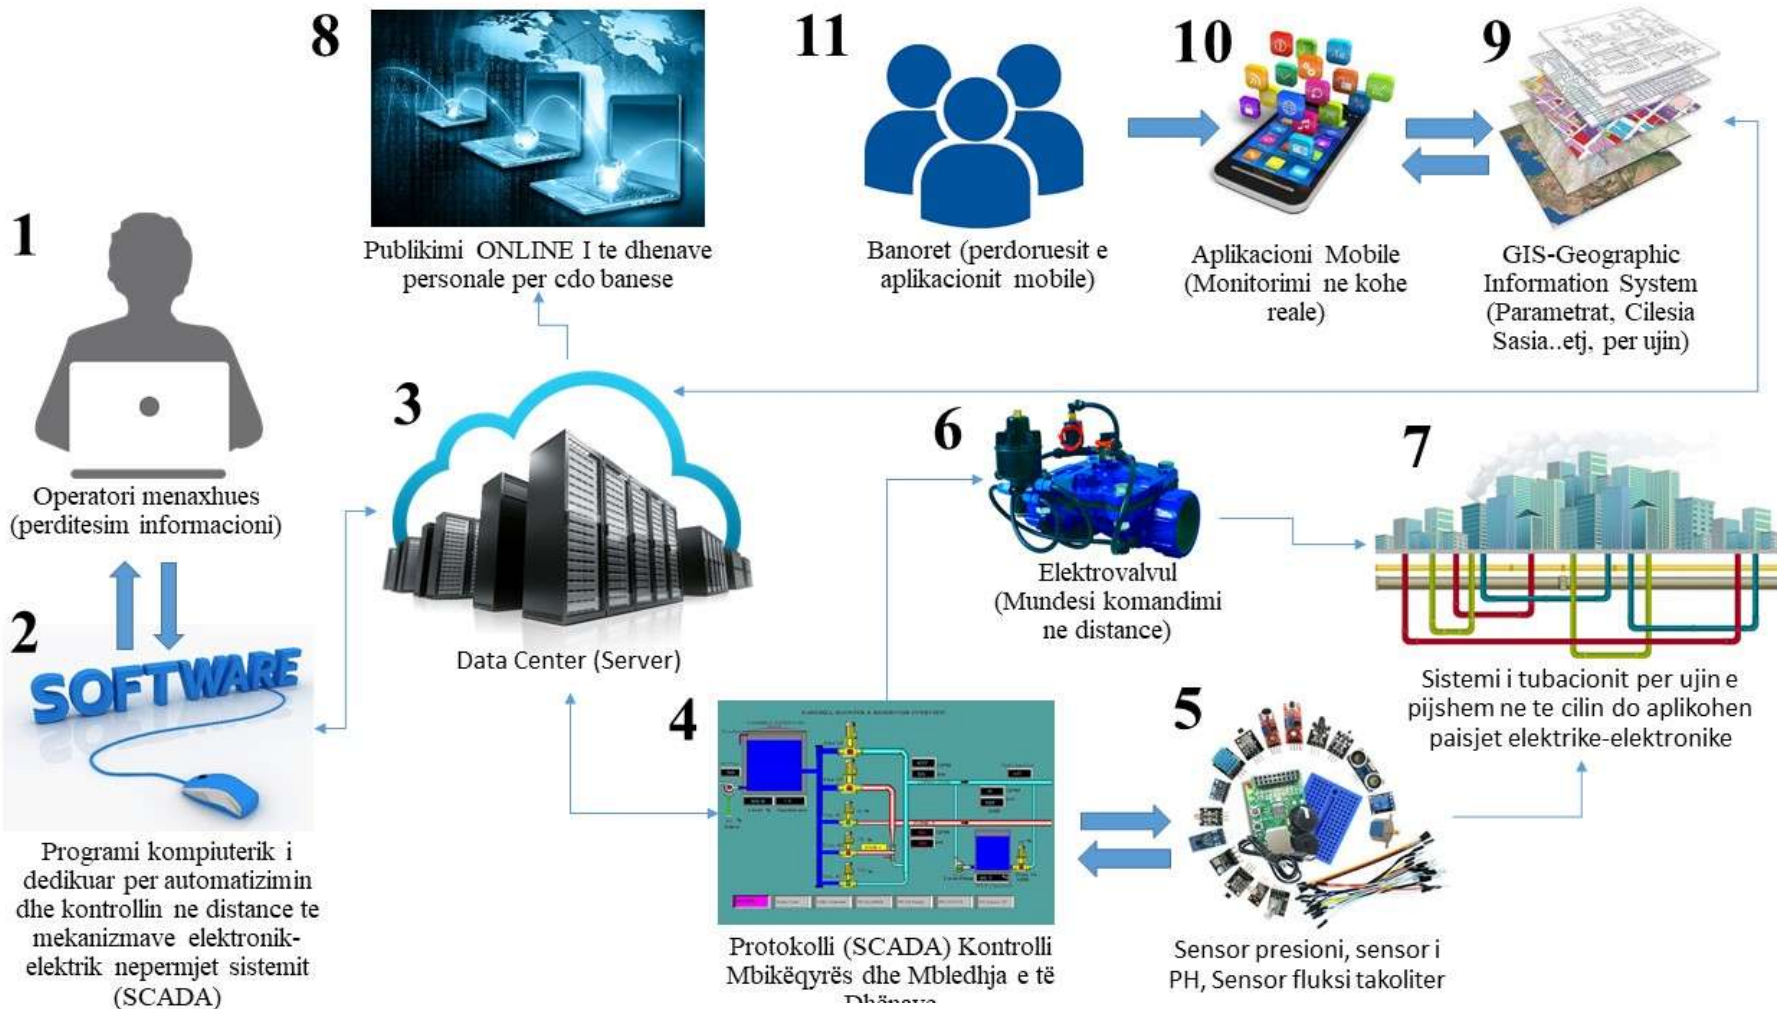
8

Publikimi ONLINE I te dhenave personale per cdo banese

11

Banoret (perdoruesit e aplikacionit mobile)

10

Aplikacioni Mobile (Monitorimi ne kohe reale)

9

GIS-Geographic Information System (Parametrat, Cilesia Sasia..etj, per ujin)

1

Operatori menaxhues (perditesim informacioni)

2

SOFTWARE

Programi kompiuterik i dedikuar per automatizimin dhe kontrollin ne distance te mekanizmave elektronik-elektrik nepermjet sistemit (SCADA)

3

Data Center (Server)

6

Elektrovalvul (Mundesi komandimi ne distance)

7

Sistemi i tubacionit per ujin e pijshem ne te cilin do aplikohen paisjet elektrike-elektronike

4

Protokolli (SCADA) Kontrolli Mbikëqyrës dhe Mbledhja e të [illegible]

5

Sensor presioni, sensor i PH, Sensor fluksi takoliter